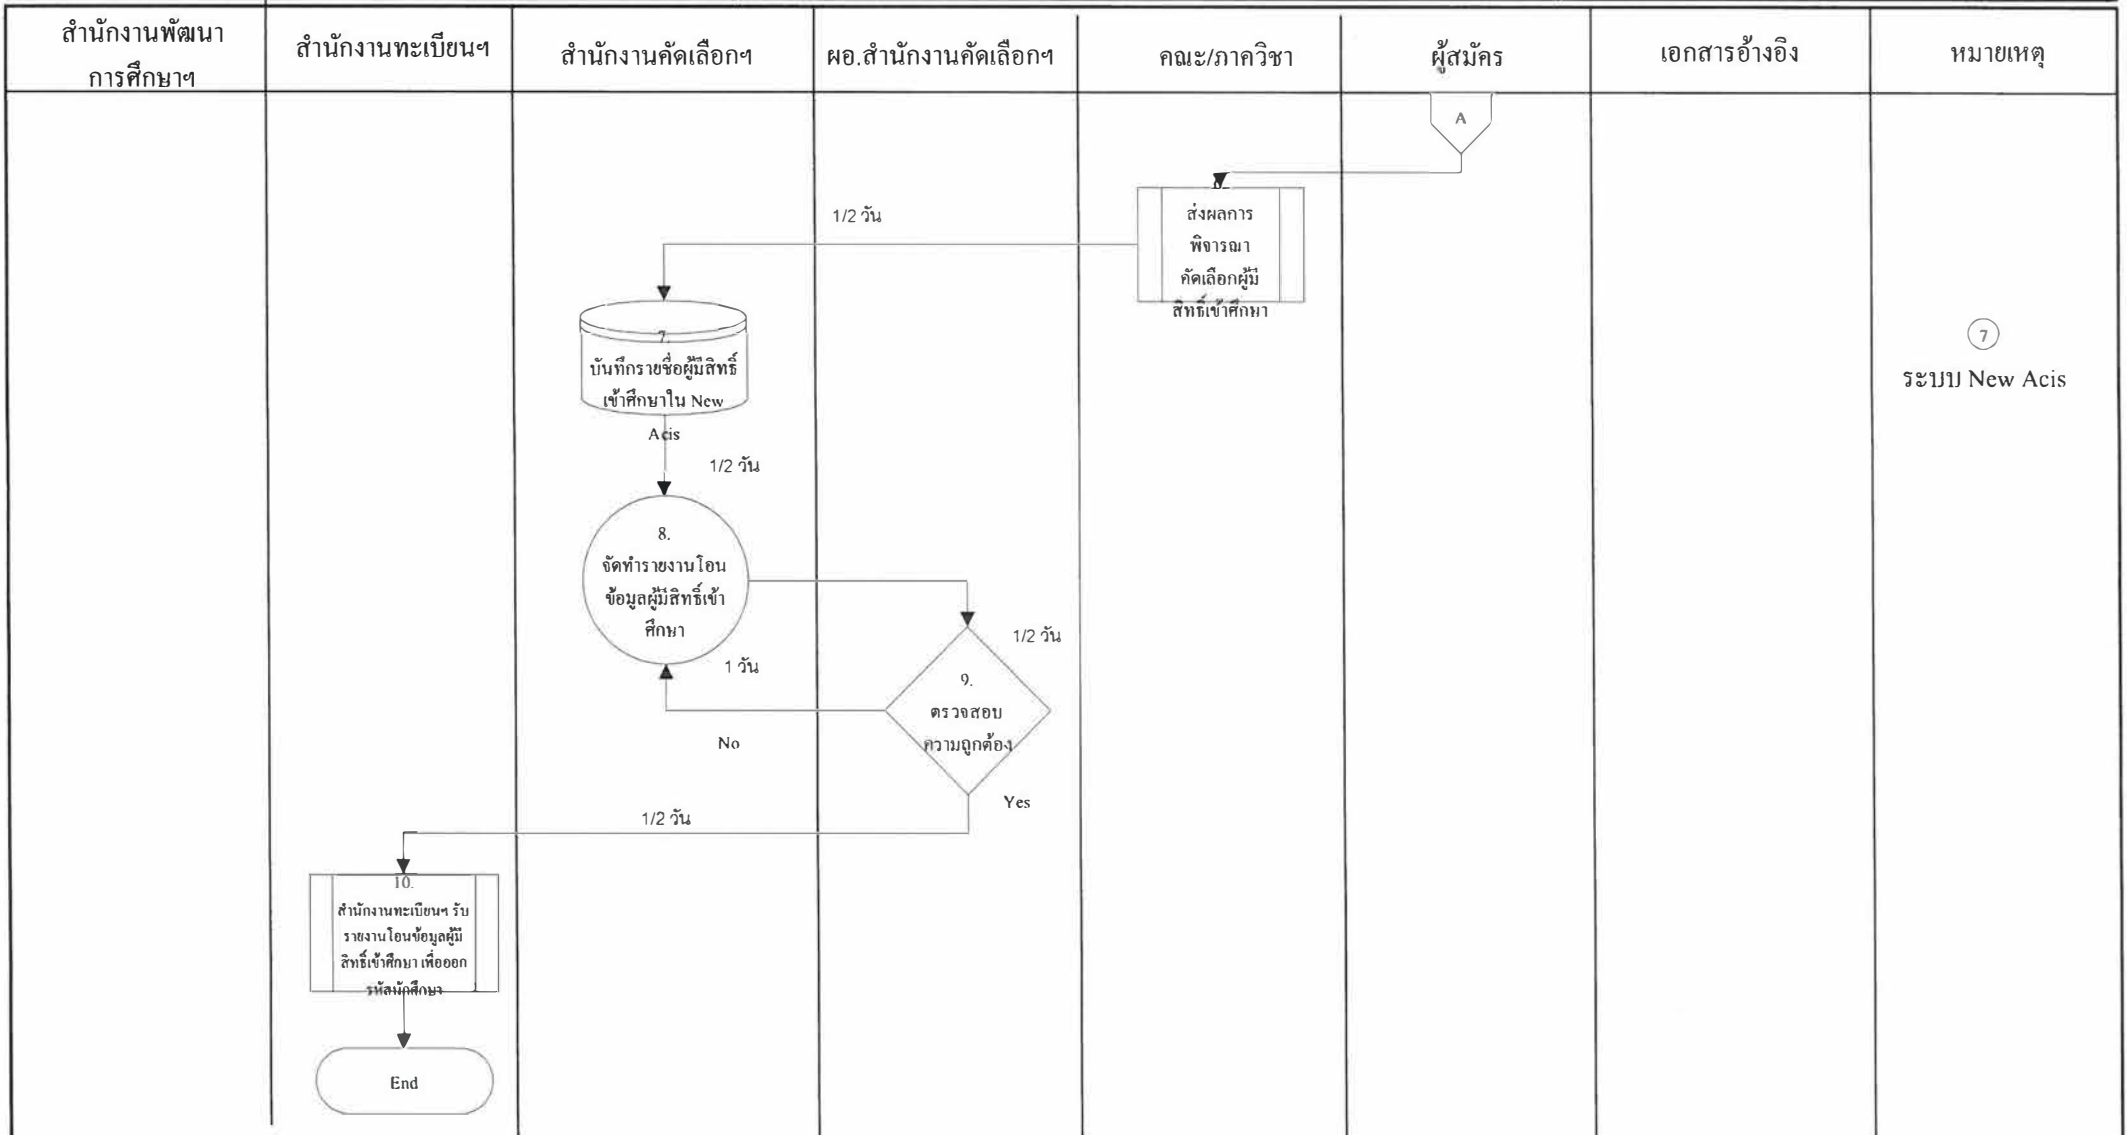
| สำนักงานพัฒนาการศึกษาฯ | สำนักงานทะเบียนฯ | สำนักงานคัดเลือกฯ | ผอ.สำนักงานคัดเลือกฯ | คณะ/ภาควิชา | ผู้สมัคร | เอกสารอ้างอิง | หมายเหตุ |
|---|---|---|---|---|---|---|---|

A

6. ส่งผลการพิจารณาคัดเลือกผู้มีสิทธิ์เข้าศึกษา

1/2 วัน

7. บันทึกรายชื่อผู้มีสิทธิ์เข้าศึกษาใน New Acis

1/2 วัน

8. จัดทำรายงานโอนข้อมูลผู้มีสิทธิ์เข้าศึกษา

1/2 วัน

9. ตรวจสอบความถูกต้อง

1 วัน

No

Yes

1/2 วัน

10. สำนักงานทะเบียนฯ รับรายงานโอนข้อมูลผู้มีสิทธิ์เข้าศึกษา เพื่อออกรหัสนักศึกษา

End

7
ระบบ New Acis